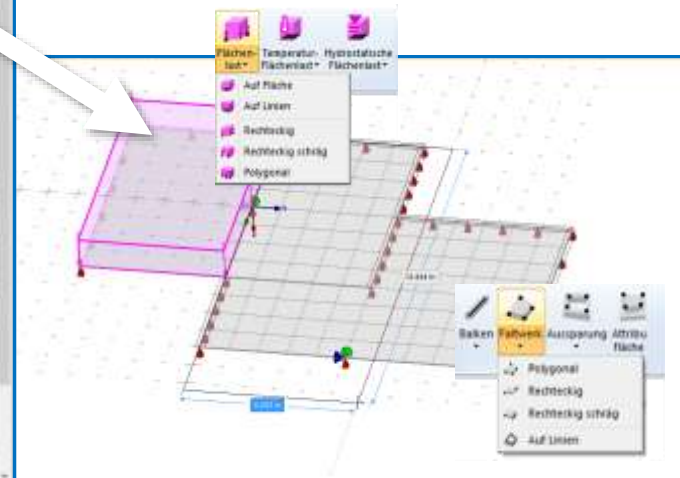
Flächen-last
Temperatur-Flächenlast
Hydrostatische Flächenlast
Auf Fläche
Auf Linien
Rechteckig
Rechteckig schräg
Polygonal

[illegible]

Balken
Faltwerk
Aussparung
Attribut Fläche
Polygonal
Rechteckig
Rechteckig schräg
Auf Linien

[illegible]